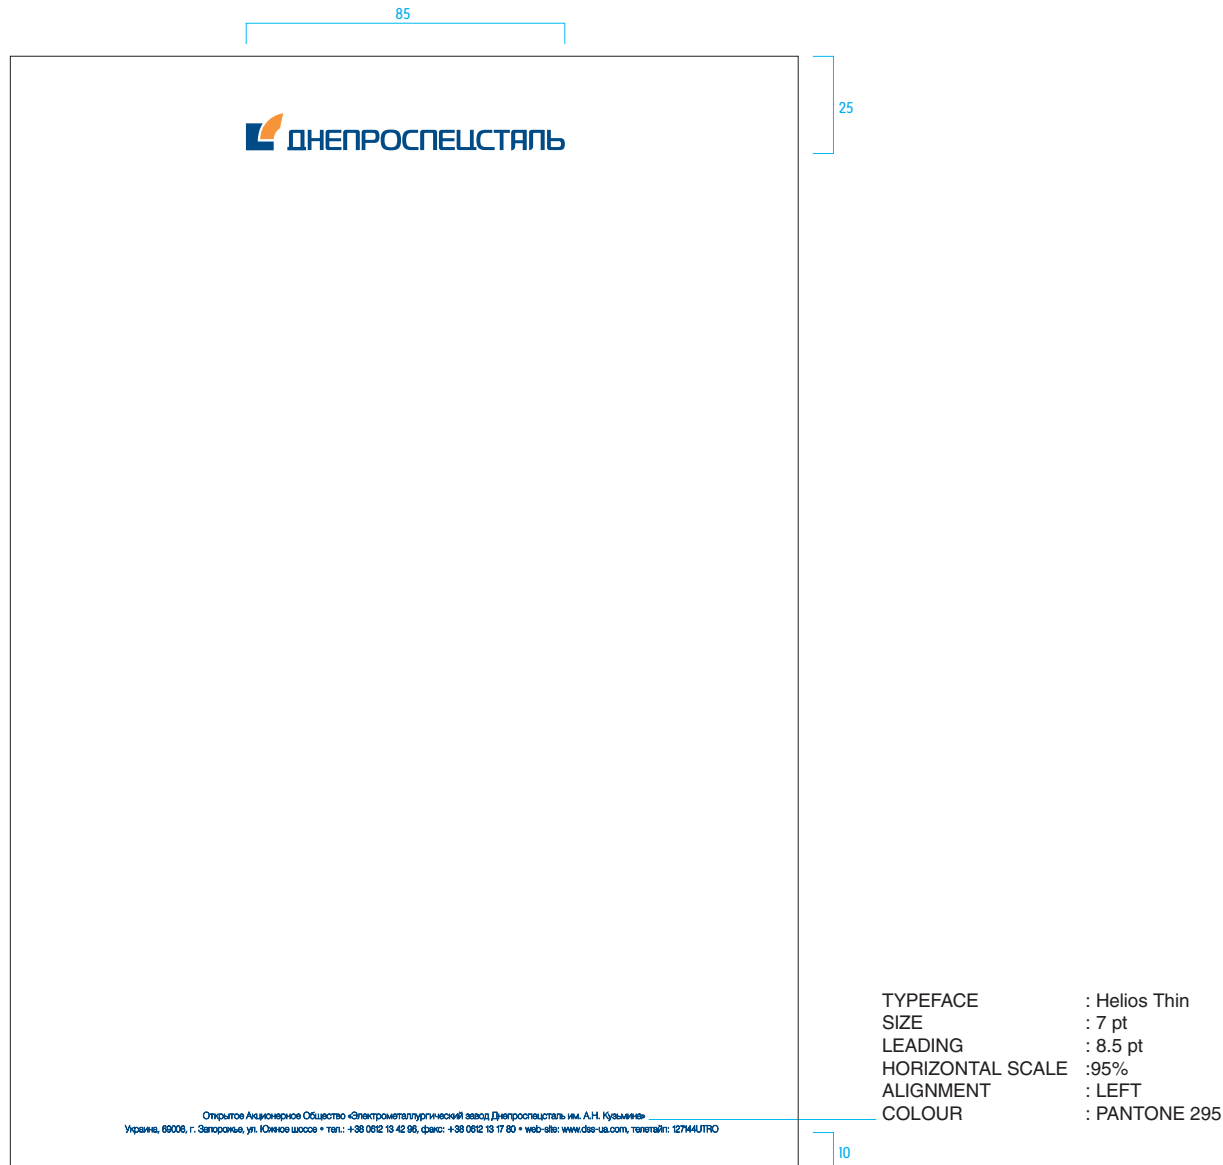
85

25

ДНЕПРОСПЕЦСТАЛЬ

Открытое Акционерное Общество «Электрометаллургический завод Днепроспецсталь им. А.Н. Кузьмина»
Украина, 69008, г. Запорожье, ул. Южное шоссе • тел.: +38 0612 13 42 96, факс: +38 0612 13 17 80 • web-site: www.dss-ua.com, телетайп: 127144UTRO

| | |
|---|---|
| TYPEFACE | : Helios Thin |
| SIZE | : 7 pt |
| LEADING | : 8.5 pt |
| HORIZONTAL SCALE | :95% |
| ALIGNMENT | : LEFT |
| COLOUR | : PANTONE 295 |

10